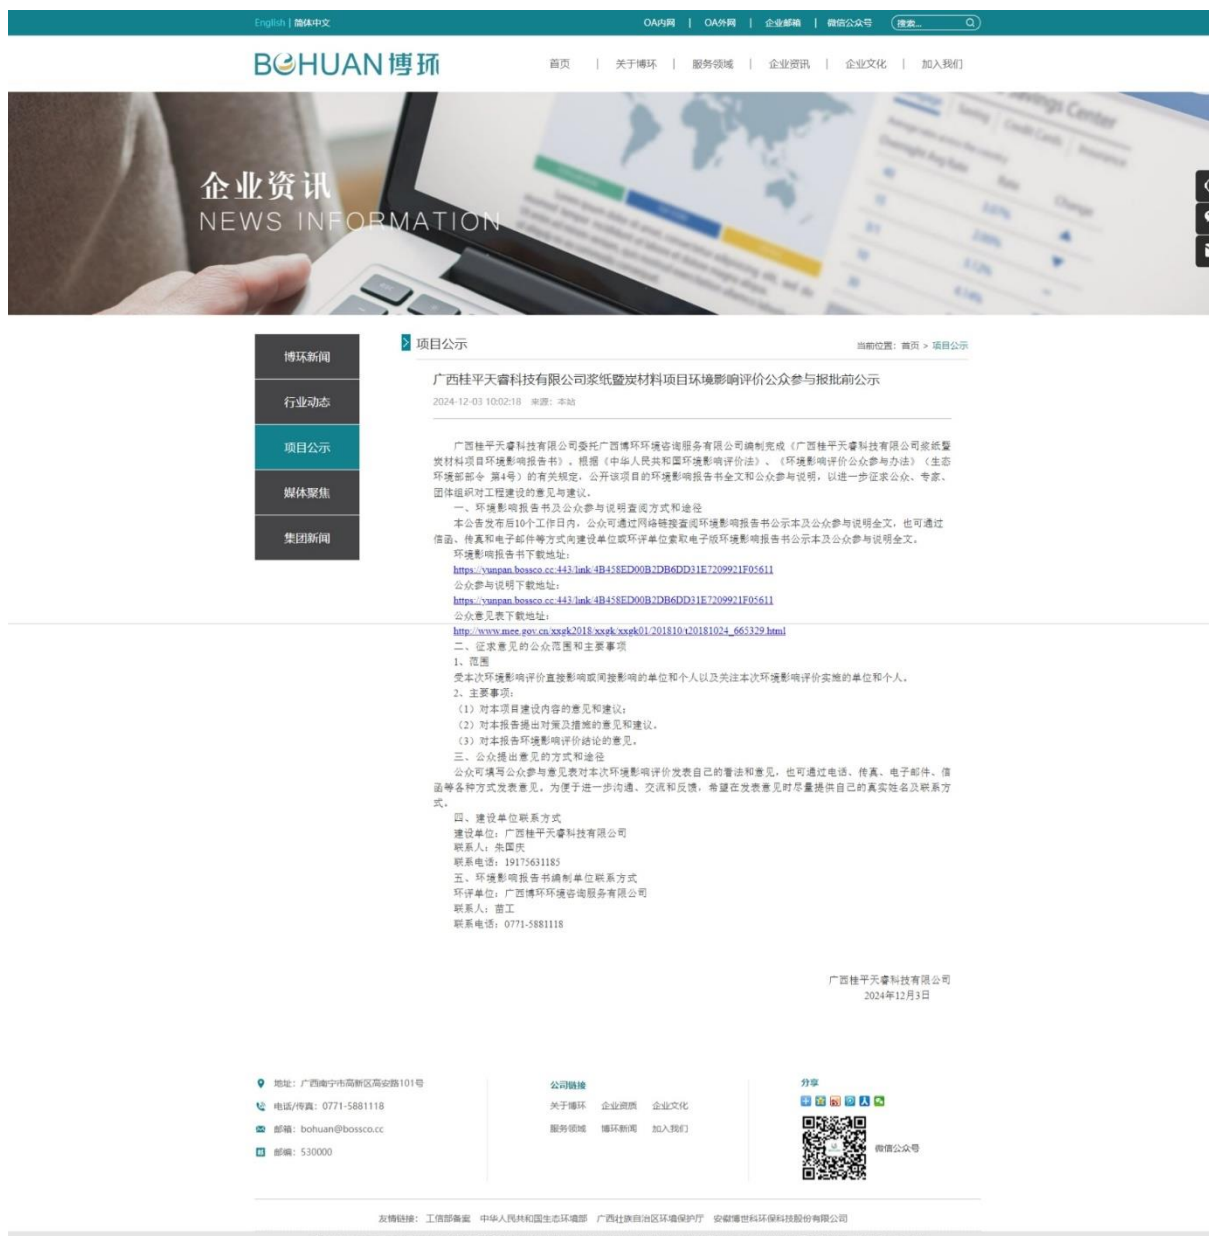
English | 简体中文

OA内网 | OA外网 | 企业邮箱 | 微信公众号 搜索...

BOHUAN 博环

首页 | 关于博环 | 服务领域 | 企业资讯 | 企业文化 | 加入我们

企业资讯
NEWS INFORMATION

博环新闻
行业动态
项目公示
媒体聚焦
集团新闻

项目公示

当前位置：首页 > 项目公示

广西桂平天睿科技有限公司浆纸暨炭材料项目环境影响评价公众参与报批前公示

2024-12-03 10:02:18 来源：本站

广西桂平天睿科技有限公司委托广西博环环境咨询服务有限公司编制完成《广西桂平天睿科技有限公司浆纸暨炭材料项目环境影响报告书》。根据《中华人民共和国环境影响评价法》、《环境影响评价公众参与办法》（生态环境部部令 第4号）的有关规定，公开该项目的环境影响报告书全文和公众参与说明，以进一步征求公众、专家、团体组织对工程建设的意见与建议。

一、环境影响报告书及公众参与说明查阅方式和途径

本公告发布后10个工作日内，公众可通过网络链接查阅环境影响报告书公示本及公众参与说明全文，也可通过信函、传真和电子邮件等方式向建设单位或环评单位索取电子版环境影响报告书公示本及公众参与说明全文。

环境影响报告书下载地址：

https://yunpan.bossco.cc:443/link/4B458ED00B2DB6DD31E7209921F05611

公众参与说明下载地址：

https://yunpan.bossco.cc:443/link/4B458ED00B2DB6DD31E7209921F05611

公众意见表下载地址：

http://www.mee.gov.cn/xxgk2018/xxgk/xxgk01/201810/t20181024_665329.html

二、征求意见的公众范围和主要事项

1、范围

受本次环境影响评价直接影响或间接影响的单位和个人以及关注本次环境影响评价实施的单位和个人。

2、主要事项：

（1）对本项目建设内容的意见和建议；

（2）对本报告提出对策及措施的意见和建议。

（3）对本报告环境影响评价结论的意见。

三、公众提出意见的方式和途径

公众可填写公众参与意见表对本次环境影响评价发表自己的看法和意见，也可通过电话、传真、电子邮件、信函等各种方式发表意见，为便于进一步沟通、交流和反馈，希望在发表意见时尽量提供自己的真实姓名及联系方式。

四、建设单位联系方式

建设单位：广西桂平天睿科技有限公司

联系人：朱国庆

联系电话：19175631185

五、环境影响报告书编制单位联系方式

环评单位：广西博环环境咨询服务有限公司

联系人：苗工

联系电话：0771-5881118

广西桂平天睿科技有限公司
2024年12月3日

地址：广西南宁市高新区高安路101号
电话/传真：0771-5881118
邮箱：bohuan@bossco.cc
邮编：530000

公司链接
关于博环 企业资质 企业文化
服务领域 博环新闻 加入我们

分享

微信公众号

友情链接：工信部备案 中华人民共和国生态环境部 广西壮族自治区环境保护厅 安徽博世科环保科技股份有限公司